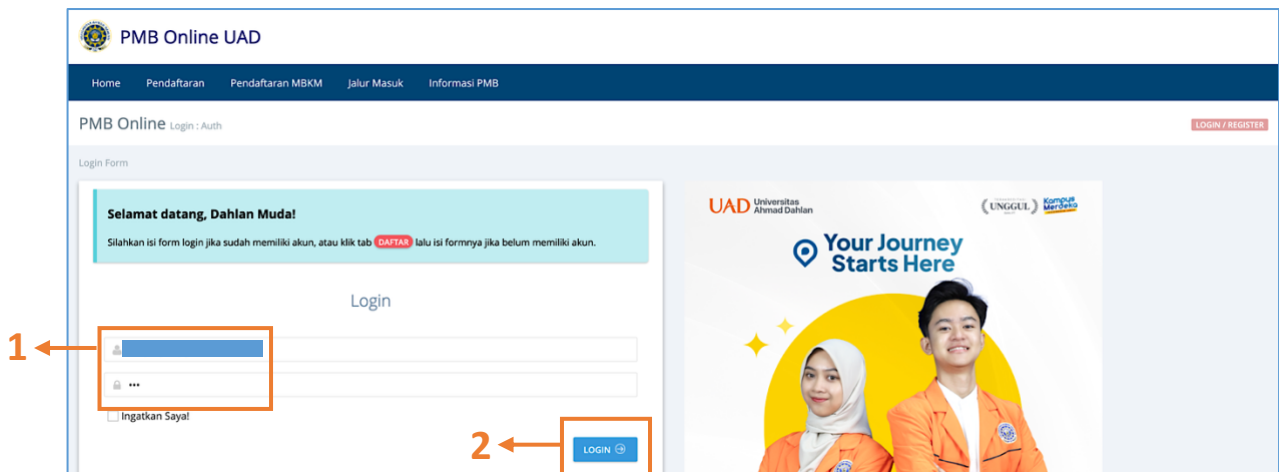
PMB Online UAD

Home Pendaftaran Pendaftaran MBKM Jalur Masuk Informasi PMB

PMB Online Login : Auth

LOGIN / REGISTER

Login Form

Selamat datang, Dahlan Muda!

Silahkan isi form login jika sudah memiliki akun, atau klik tab DAFTAR lalu isi formnya jika belum memiliki akun.

Login

1

•••

Ingatkan Saya!

2

LOGIN

UAD Universitas Ahmad Dahlan

UNGGUL Kampus Merdeka

Your Journey Starts Here